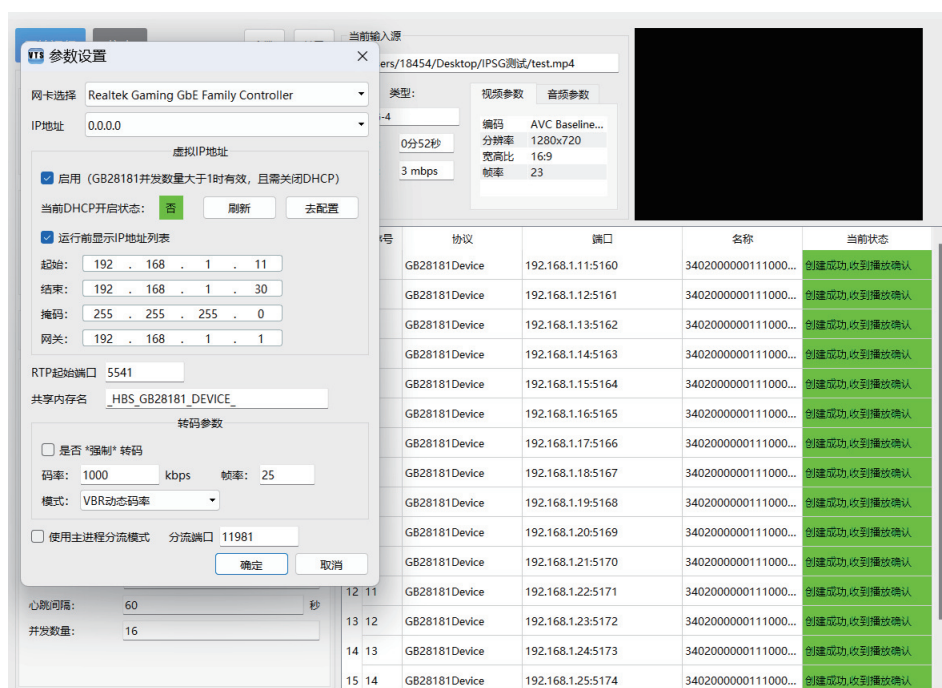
参数设置

网卡选择 Realtek Gaming GbE Family Controller

IP地址 0.0.0.0

虚拟IP地址

启用（GB28181并发数量大于1时有效，且需关闭DHCP）

当前DHCP开启状态: 否 刷新 去配置

运行前显示IP地址列表

起始: 192 . 168 . 1 . 11

结束: 192 . 168 . 1 . 30

掩码: 255 . 255 . 255 . 0

网关: 192 . 168 . 1 . 1

RTP起始端口 5541

共享内存名 _HBS_GB28181_DEVICE_

转码参数

是否 *强制* 转码

码率: 1000 kbps 帧率: 25

模式: VBR动态码率

使用主进程分流模式 分流端口 11981

确定 取消

心跳间隔: 60 秒

并发数量: 16

当前输入源

ers/18454/Desktop/IPSG测试/test.mp4

类型:

-4

0分52秒

3 mbps

视频参数 音频参数

| 编码 | AVC Baseline... |
|---|---|
| 分辨率 | 1280x720 |
| 宽高比 | 16:9 |
| 帧率 | 23 |

| 序号 | 协议 | 端口 | 名称 | 当前状态 |
|---|---|---|---|---|
| | GB28181Device | 192.168.1.11:5160 | 3402000000111000... | 创建成功,收到播放确认 |
| | GB28181Device | 192.168.1.12:5161 | 3402000000111000... | 创建成功,收到播放确认 |
| | GB28181Device | 192.168.1.13:5162 | 3402000000111000... | 创建成功,收到播放确认 |
| | GB28181Device | 192.168.1.14:5163 | 3402000000111000... | 创建成功,收到播放确认 |
| | GB28181Device | 192.168.1.15:5164 | 3402000000111000... | 创建成功,收到播放确认 |
| | GB28181Device | 192.168.1.16:5165 | 3402000000111000... | 创建成功,收到播放确认 |
| | GB28181Device | 192.168.1.17:5166 | 3402000000111000... | 创建成功,收到播放确认 |
| | GB28181Device | 192.168.1.18:5167 | 3402000000111000... | 创建成功,收到播放确认 |
| | GB28181Device | 192.168.1.19:5168 | 3402000000111000... | 创建成功,收到播放确认 |
| | GB28181Device | 192.168.1.20:5169 | 3402000000111000... | 创建成功,收到播放确认 |
| | GB28181Device | 192.168.1.21:5170 | 3402000000111000... | 创建成功,收到播放确认 |
| 12 11 | GB28181Device | 192.168.1.22:5171 | 3402000000111000... | 创建成功,收到播放确认 |
| 13 12 | GB28181Device | 192.168.1.23:5172 | 3402000000111000... | 创建成功,收到播放确认 |
| 14 13 | GB28181Device | 192.168.1.24:5173 | 3402000000111000... | 创建成功,收到播放确认 |
| 15 14 | GB28181Device | 192.168.1.25:5174 | 3402000000111000... | 创建成功,收到播放确认 |